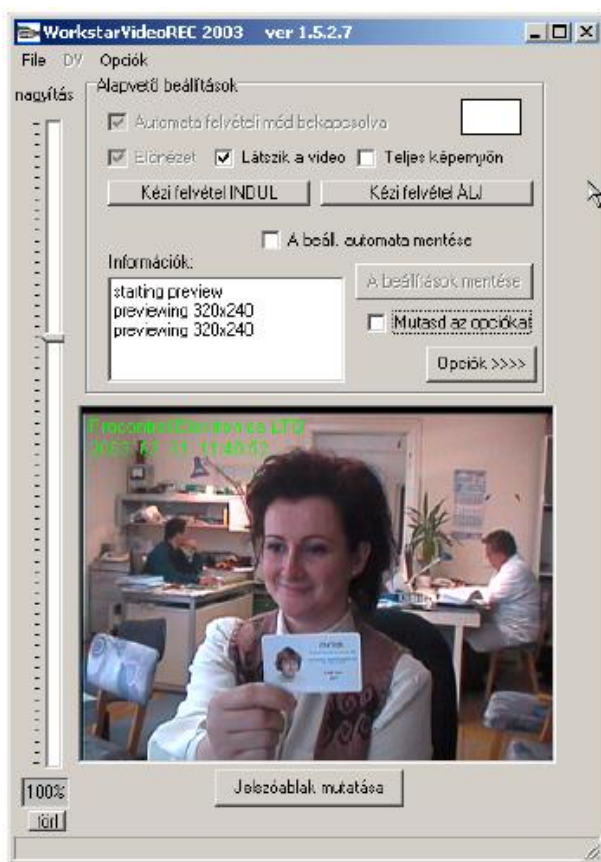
WorkstarVideoREC 2003 ver 1.5.2.7

File DY Opciók

nagyítás

Alapvető beállítások

Automata felvételi mód bekapcsolva

Előnézet Látszik a video Teljes képernyőn

Kézi felvétel INDUL

Kézi felvétel ÁLL

A beáll. automata mentése

Információk:

starting preview
previewing 320x240
previewing 320x240

A beállítások mentése

Mutasd az opciókat

Opciók >>>>

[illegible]
2003 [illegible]

100%

töröl

Jelszóablak mutatása